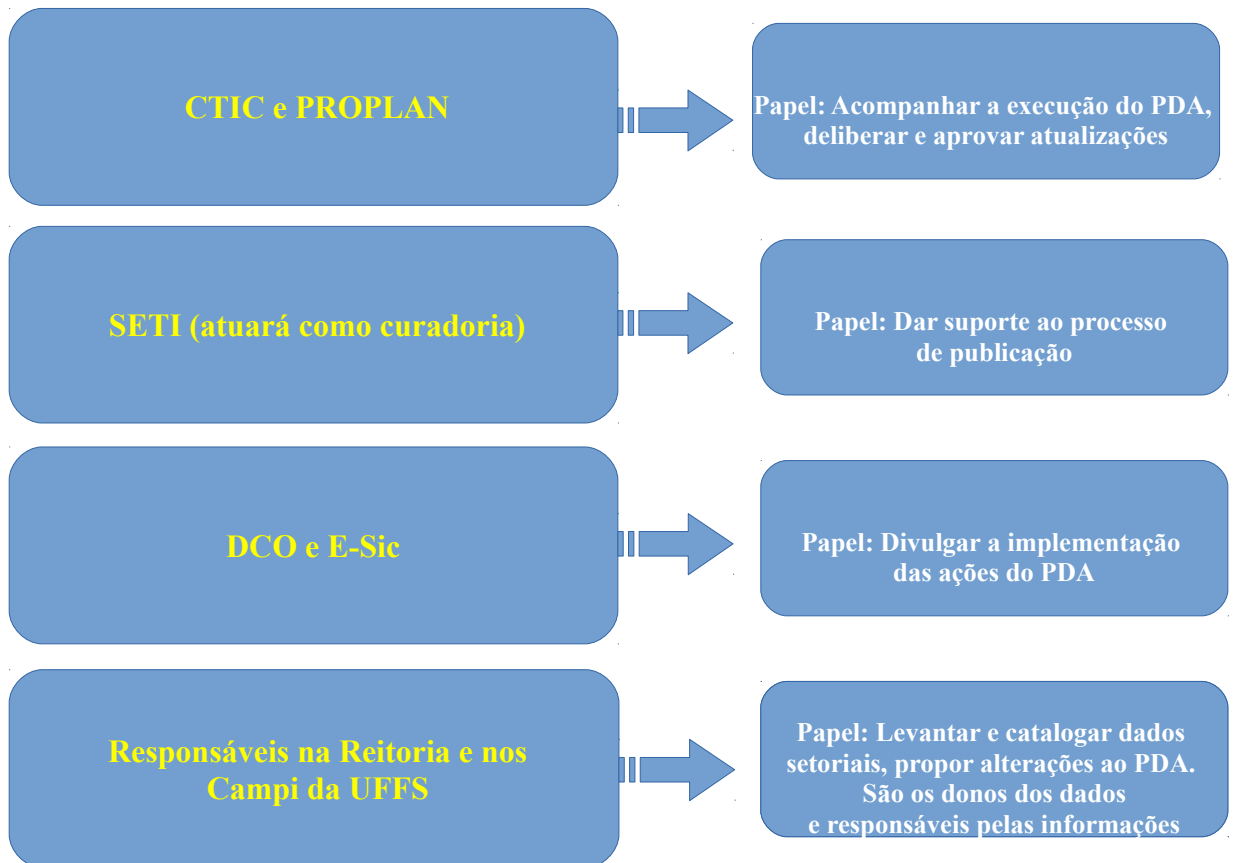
CTIC e PROPLAN

Papel: Acompanhar a execução do PDA, deliberar e aprovar atualizações

SETI (atuará como curadoria)

Papel: Dar suporte ao processo de publicação

DCO e E-Sic

Papel: Divulgar a implementação das ações do PDA

Responsáveis na Reitoria e nos Campi da UFFS

Papel: Levantar e catalogar dados setoriais, propor alterações ao PDA. São os donos dos dados e responsáveis pelas informações